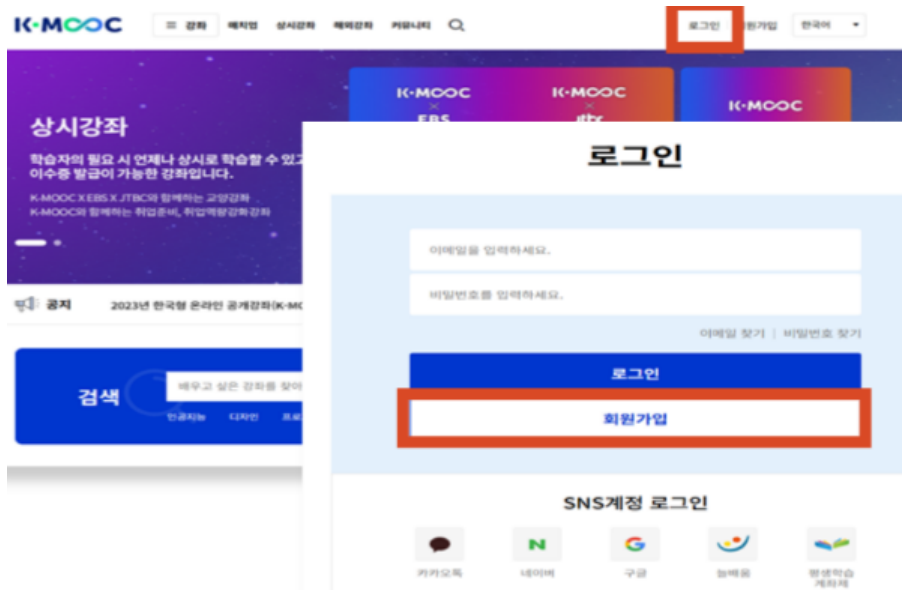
K-MOOC

☰ 강좌 | 매치업 | 상시강좌 | 해외강좌 | 커뮤니티

로그인 | 원가입 | 한국어

K-MOOC × EBS

K-MOOC × jtbc

K-MOOC

상시강좌

학습자의 필요 시 언제나 상시로 학습할 수 있고 이수증 발급이 가능한 강좌입니다.

K-MOOC X EBS X JTBC와 함께하는 교양강좌
K-MOOC와 함께하는 취업준비, 취업역량강화 강좌

공지 2023년 한국형 온라인 공개강좌(K-MO

검색

배우고 싶은 강좌를 찾아

인공지능 디자인 프로

로그인

이메일을 입력하세요.

비밀번호를 입력하세요.

이메일 찾기 | 비밀번호 찾기

로그인

회원가입

SNS계정 로그인

카카오톡 네이버 구글 늘배움 평생학습계좌제